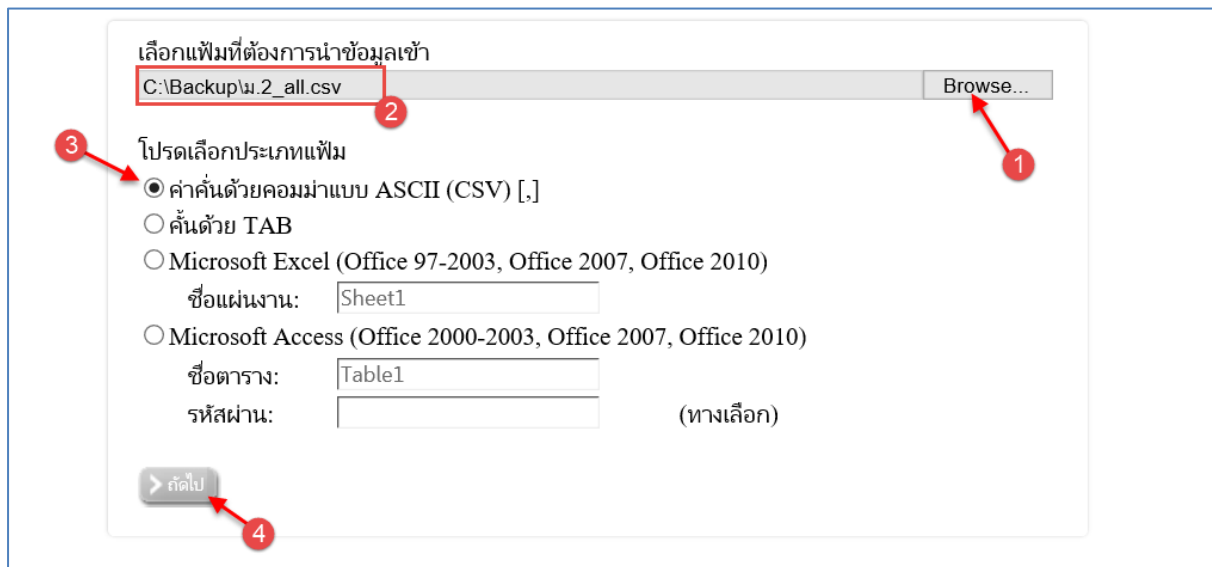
เลือกแฟ้มที่ต้องการนำข้อมูลเข้า

C:\Backup\ม.2_all.csv

Browse...

2

1

3

โปรดเลือกประเภทแฟ้ม

ค่าคั่นด้วยคอมม่าแบบ ASCII (CSV) [,]

คั่นด้วย TAB

Microsoft Excel (Office 97-2003, Office 2007, Office 2010)

ชื่อแผ่นงาน: Sheet1

Microsoft Access (Office 2000-2003, Office 2007, Office 2010)

ชื่อตาราง: Table1

รหัสผ่าน: (ทางเลือก)

ถัดไป

4